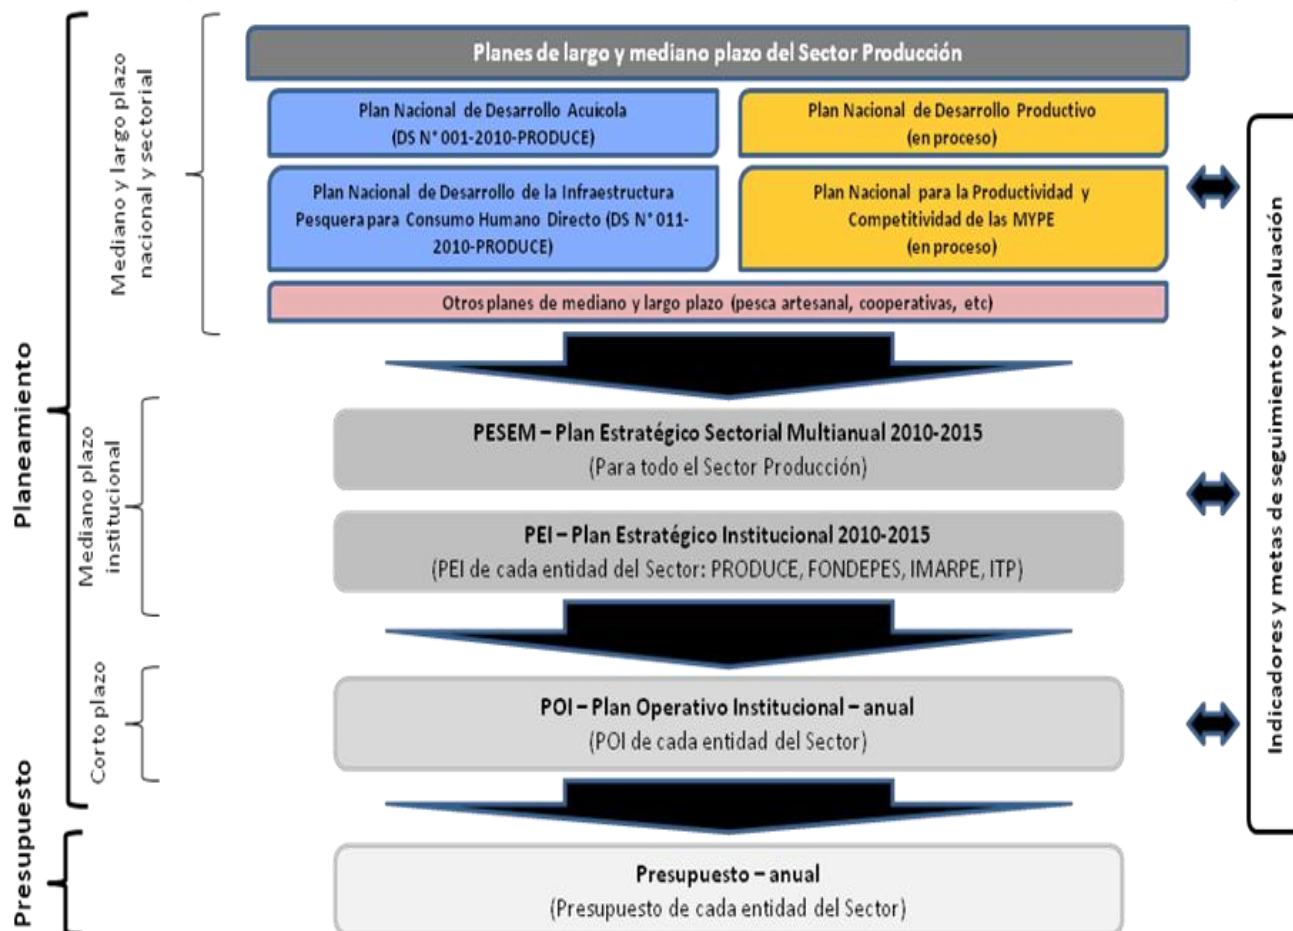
Planeamiento

Mediano y largo plazo nacional y sectorial

Planes de largo y mediano plazo del Sector Producción

Plan Nacional de Desarrollo Acuícola (DS N° 001-2010-PRODUCE)

Plan Nacional de Desarrollo Productivo (en proceso)

Plan Nacional de Desarrollo de la Infraestructura Pesquera para Consumo Humano Directo (DS N° 011-2010-PRODUCE)

Plan Nacional para la Productividad y Competitividad de las MYPE (en proceso)

Otros planes de mediano y largo plazo (pesca artesanal, cooperativas, etc)

Mediano plazo institucional

PESEM – Plan Estratégico Sectorial Multianual 2010-2015
(Para todo el Sector Producción)

PEI – Plan Estratégico Institucional 2010-2015
(PEI de cada entidad del Sector: PRODUCE, FONDEPES, IMARPE, ITP)

Corto plazo

POI – Plan Operativo Institucional – anual
(POI de cada entidad del Sector)

Presupuesto

Presupuesto – anual
(Presupuesto de cada entidad del Sector)

Indicadores y metas de seguimiento y evaluación